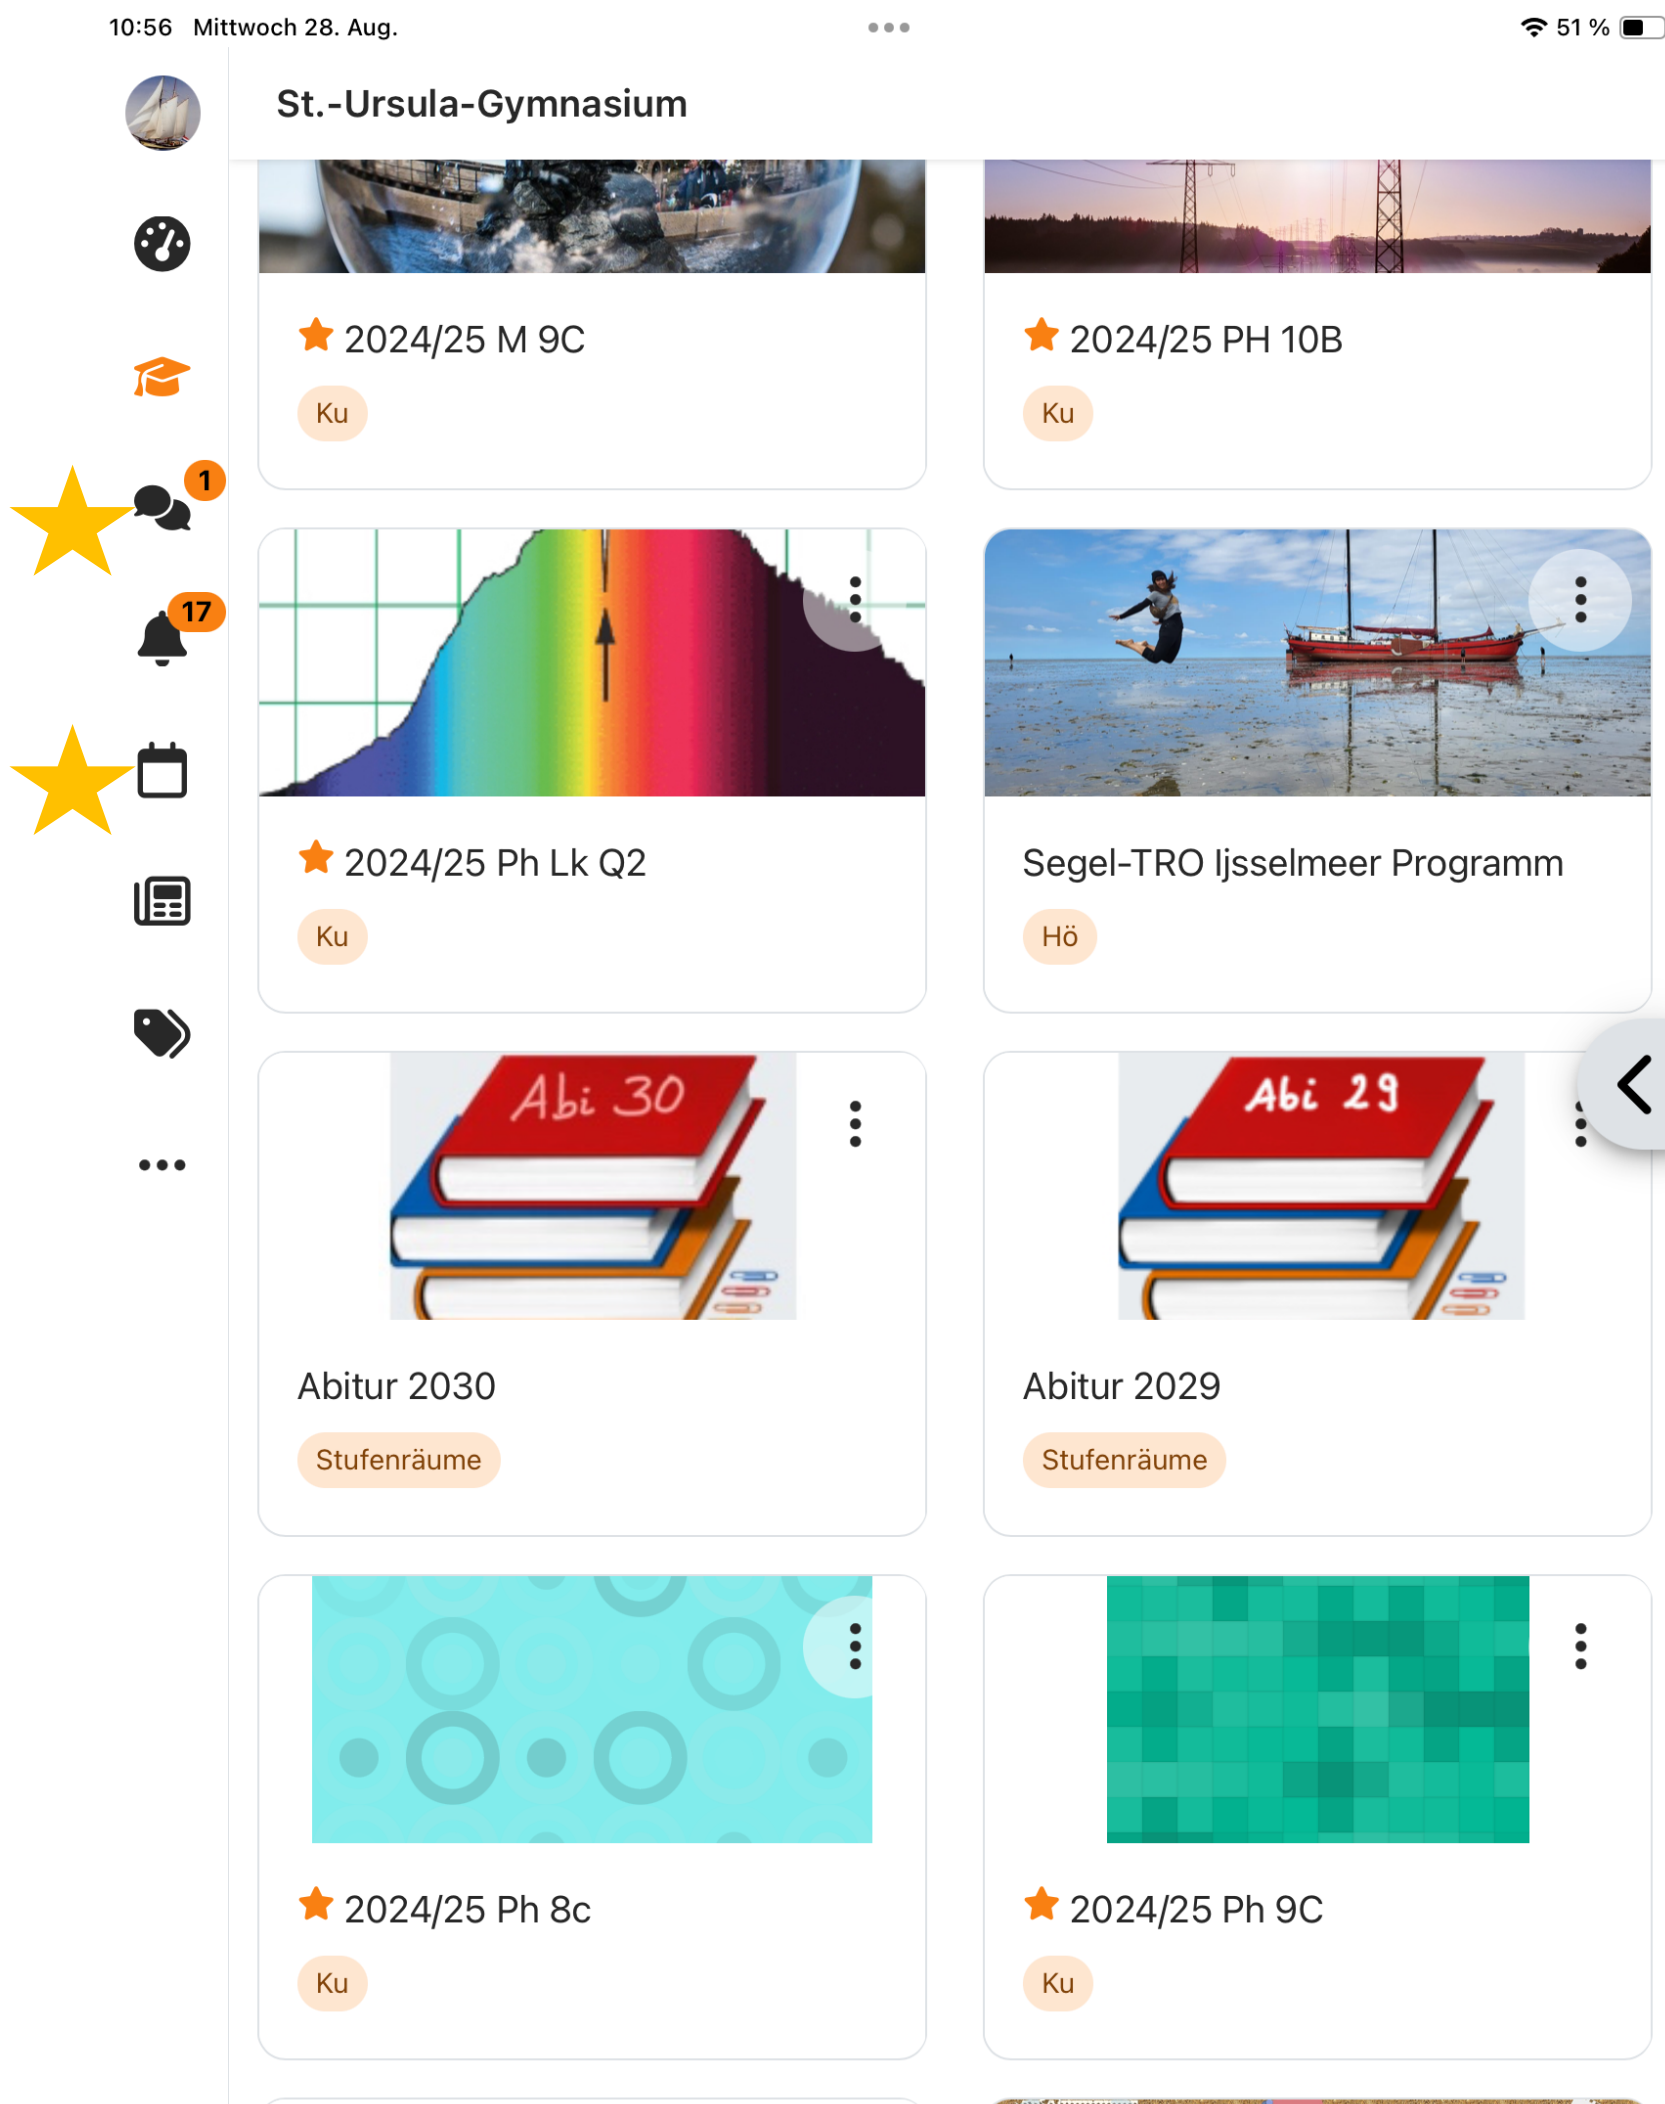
10:56 Mittwoch 28. Aug.

51 %

St.-Ursula-Gymnasium

1

17

2024/25 M 9C

Ku

2024/25 PH 10B

Ku

2024/25 Ph Lk Q2

Ku

Segel-TRO Ijsselmeer Programm

Hö

Abi 30

Abitur 2030

Stufenräume

Abi 29

Abitur 2029

Stufenräume

2024/25 Ph 8c

Ku

2024/25 Ph 9C

Ku